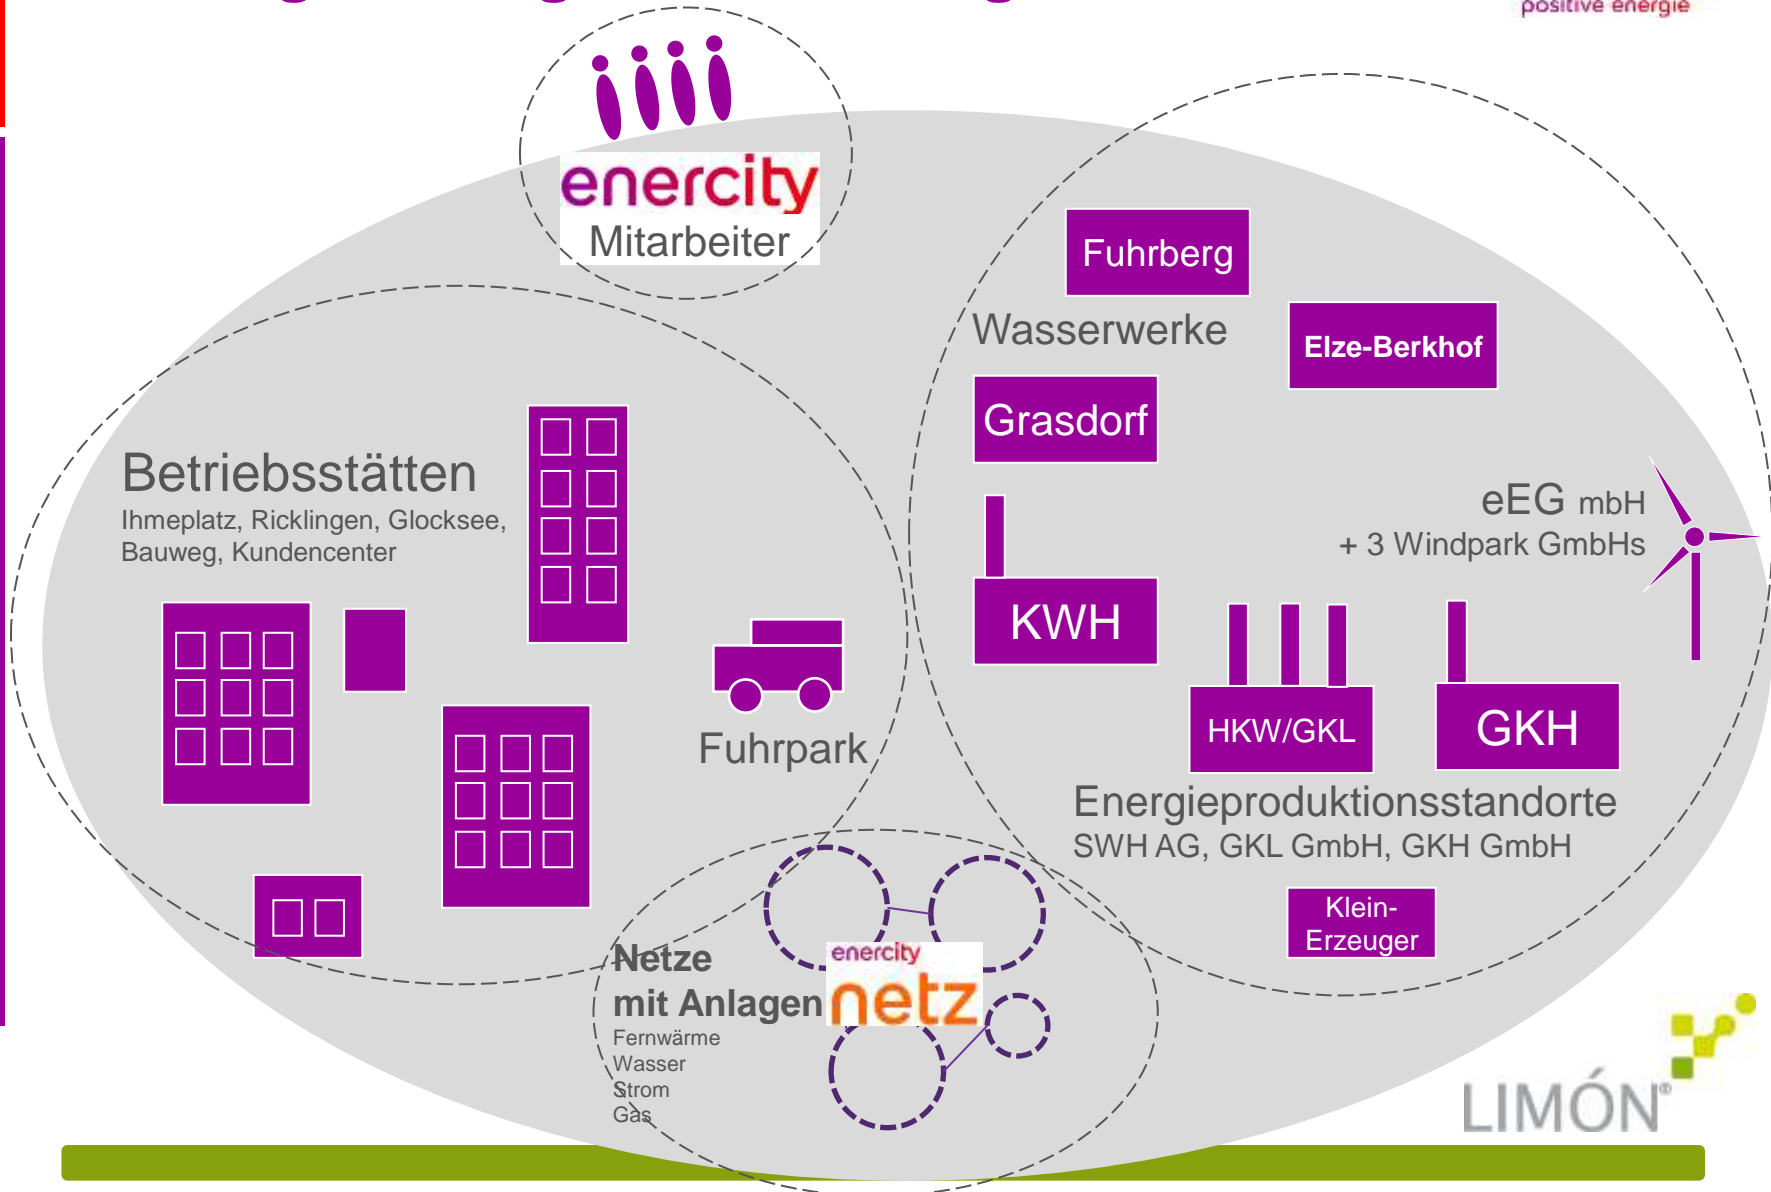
positive energie

enercity
Mitarbeiter

Fuhrberg

Wasserwerke

Elze-Berkhof

Grasdorf

Betriebsstätten
Ihmeplatz, Ricklingen, Glocksee, Bauweg, Kundencenter

eEG mbH
+ 3 Windpark GmbHs

KWH

Fuhrpark

HKW/GKL

GKH

Energieproduktionsstandorte
SWH AG, GKL GmbH, GKH GmbH

Klein-Erzeuger

Netze
mit Anlagen
Fernwärme
Wasser
Strom
Gas

enercity
netz

LIMÓN